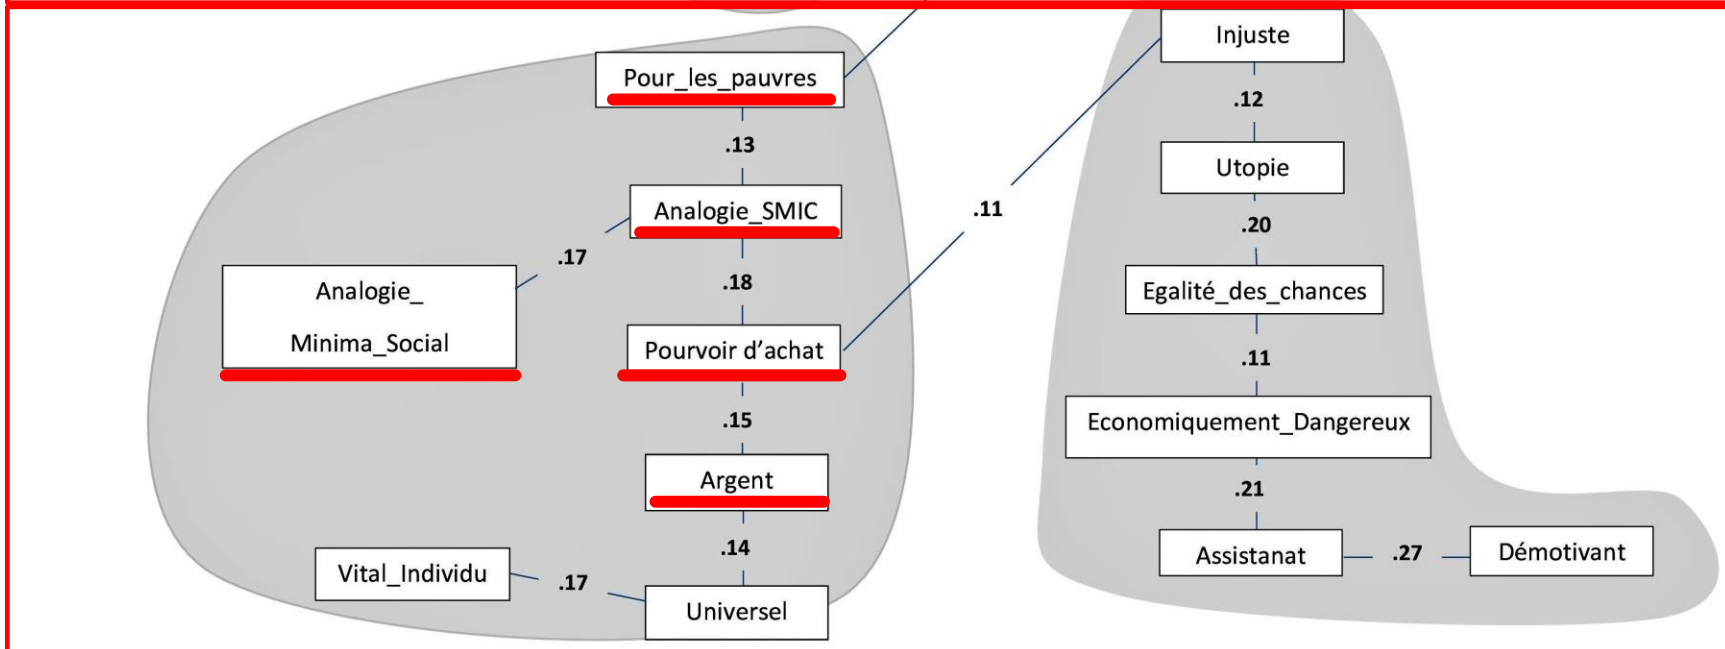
Pour_les_pauvres

.13

Analogie_SMIC

.17

Analogie_

Minima_Social

.18

Pourvoir d'achat

.15

Argent

.14

Vital_Individu

.17

Universel

.11

Injuste

.12

Utopie

.20

Egalité_des_chances

.11

Economiquement_Dangereux

.21

Assistanat

.27

Démotivant